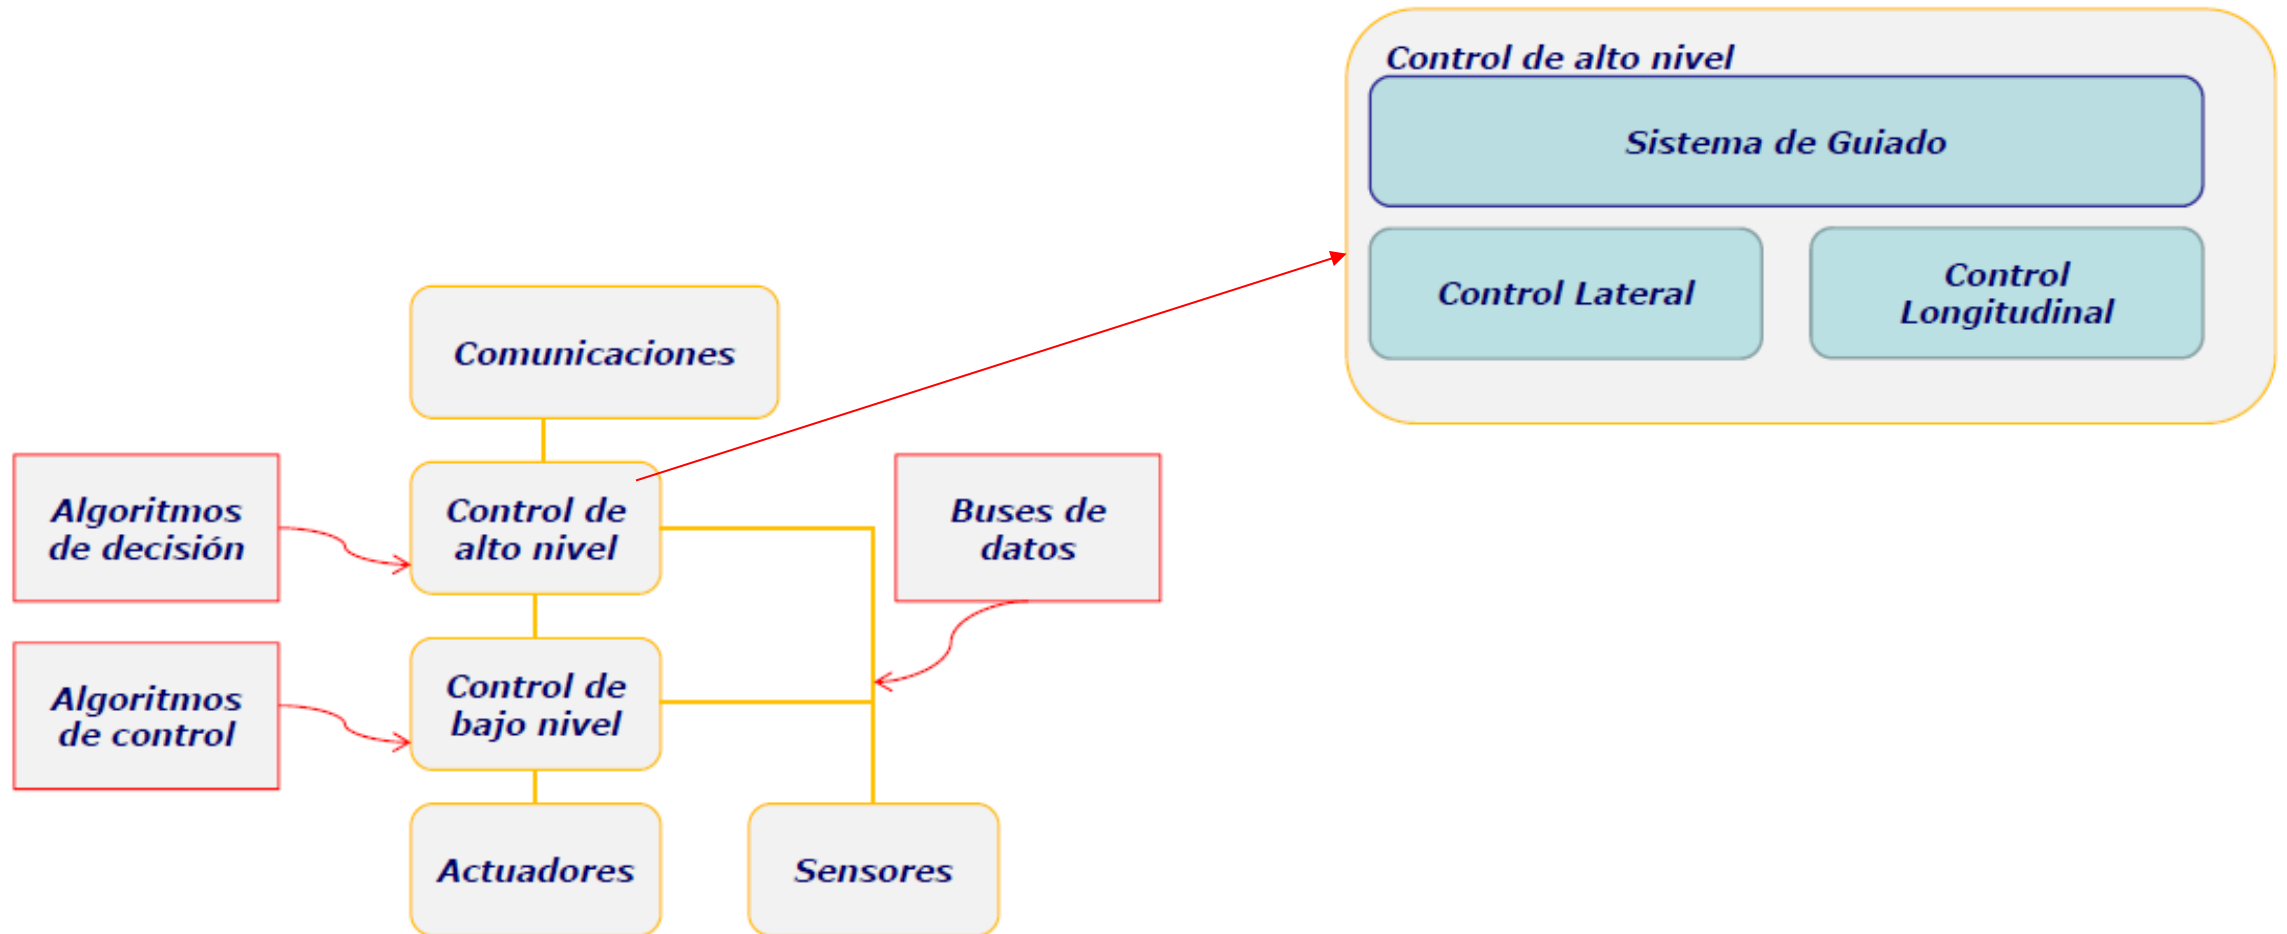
Control de alto nivel

Sistema de Guiado

Control Lateral

Control Longitudinal

Comunicaciones

Algoritmos de decisión

Control de alto nivel

Buses de datos

Algoritmos de control

Control de bajo nivel

Actuadores

Sensores